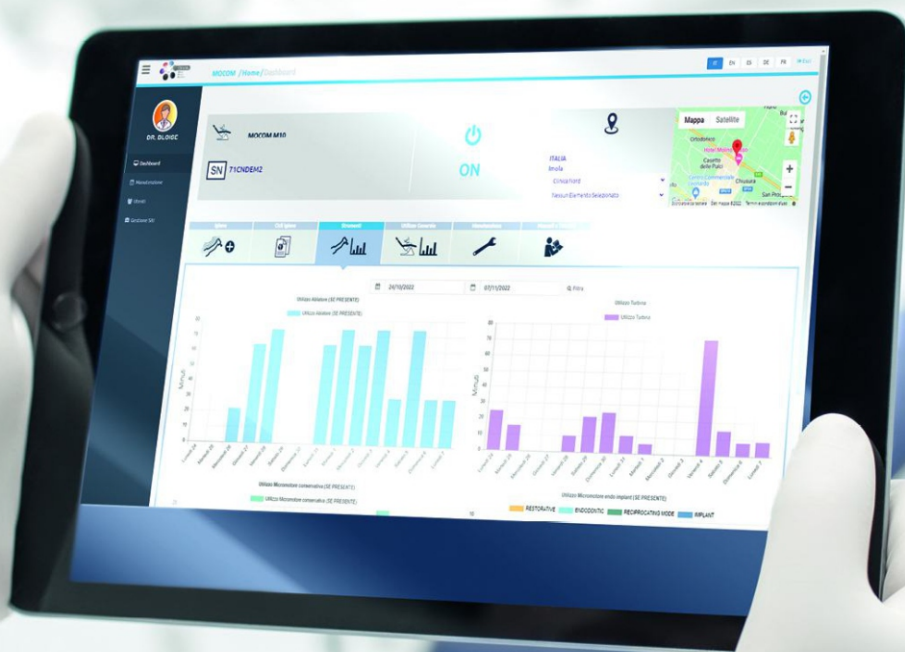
MOCOM /Home/Dashboard

IT EN ES DE FR

DR. OLDIGE

Dashboard

Manutenzione

Utenti

Gestione Siti

MOCOM M10

SN 71CNDEM2

ON

ITALIA

Imola

Mappa Satellite

Nessun Elemento Selezionato

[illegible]

24/10/2022

07/11/2022

Filtra

Utilizzo Ablatore (SE PRESENTE)

Utilizzo Ablatore (SE PRESENTE)

Utilizzo Turbina

Utilizzo Turbina

Utilizzo Micromotore conservativa (SE PRESENTE)

Utilizzo Micromotore conservativa (SE PRESENTE)

Utilizzo Micromotore endo implant (SE PRESENTE)

RESTORATIVE

ENDODONTIC

RECIPROCATING MODE

IMPLANT